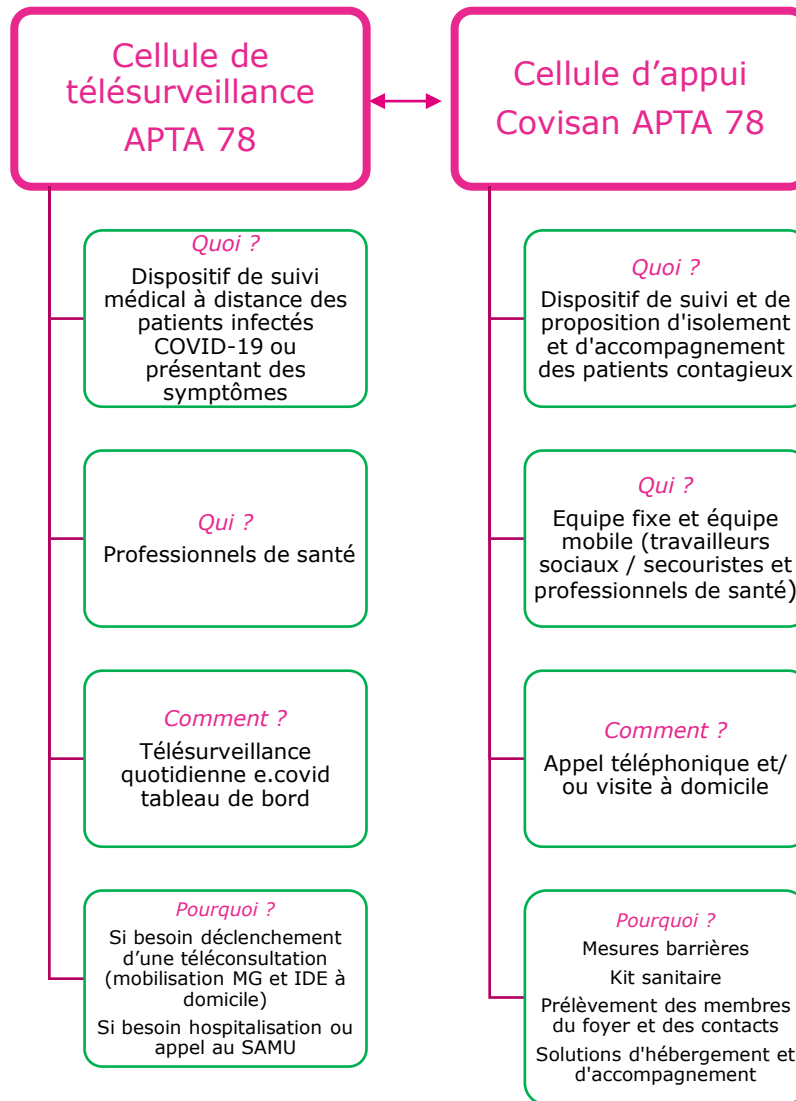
Cellule de télésurveillance APTA 78

Quoi ?
Dispositif de suivi médical à distance des patients infectés COVID-19 ou présentant des symptômes

Qui ?
Professionnels de santé

Comment ?
Télésurveillance quotidienne e.covid tableau de bord

Pourquoi ?
Si besoin déclenchement d'une téléconsultation (mobilisation MG et IDE à domicile)
Si besoin hospitalisation ou appel au SAMU

Cellule d'appui Covisan APTA 78

Quoi ?
Dispositif de suivi et de proposition d'isolement et d'accompagnement des patients contagieux

Qui ?
Equipe fixe et équipe mobile (travailleurs sociaux / secouristes et professionnels de santé)

Comment ?
Appel téléphonique et/ ou visite à domicile

Pourquoi ?
Mesures barrières
Kit sanitaire
Prélèvement des membres du foyer et des contacts
Solutions d'hébergement et d'accompagnement